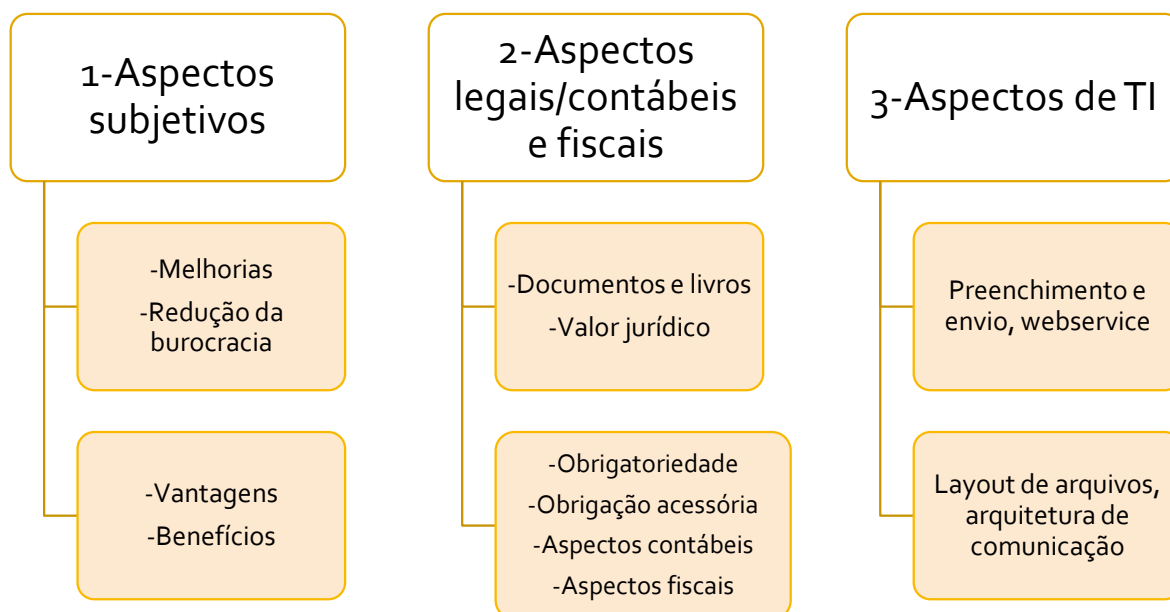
1-Aspectos subjetivos

-Melhorias
-Redução da burocracia

-Vantagens
-Benefícios

2-Aspectos legais/contábeis e fiscais

-Documentos e livros
-Valor jurídico

-Obrigatoriedade
-Obrigação acessória
-Aspectos contábeis
-Aspectos fiscais

3-Aspectos de TI

Preenchimento e envio, webservice

Layout de arquivos, arquitetura de comunicação